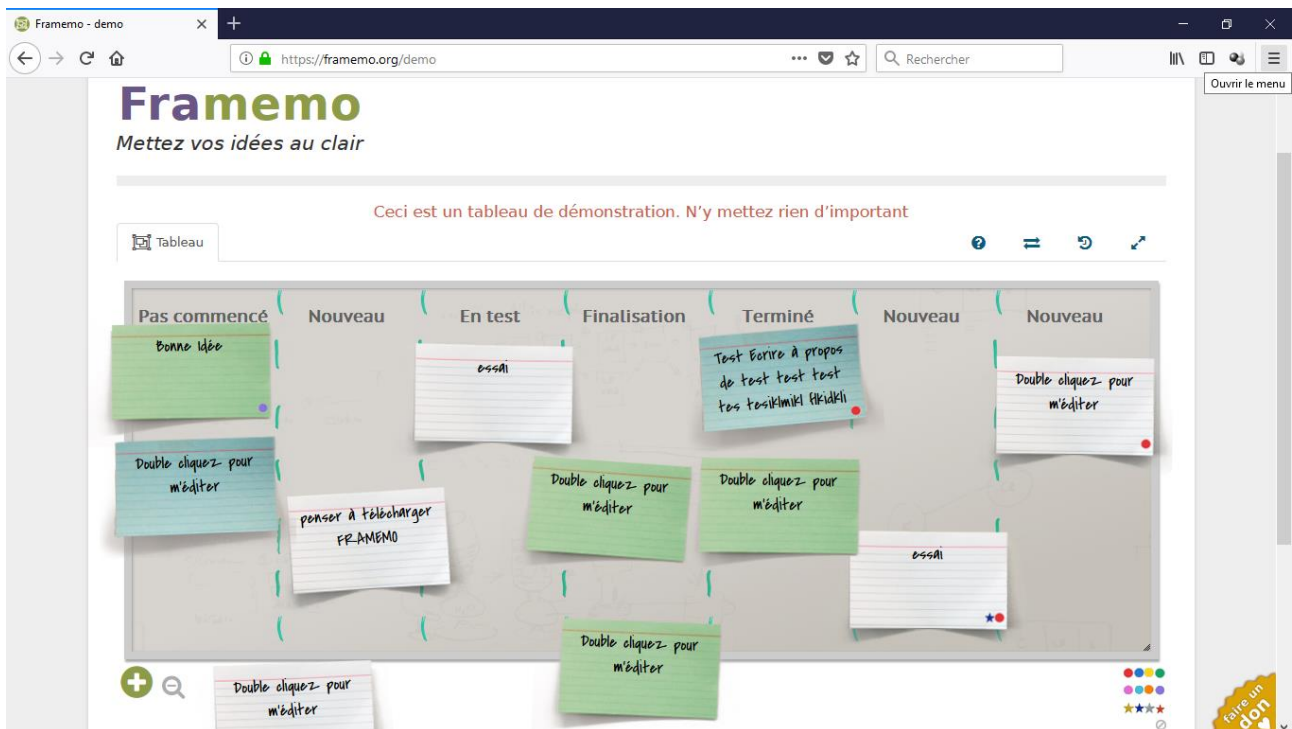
Framemo - demo

https://framemo.org/demo

Rechercher

Ouvrir le menu

Framemo
Mettez vos idées au clair

Ceci est un tableau de démonstration. N'y mettez rien d'important

Tableau

| Pas commencé | Nouveau | En test | Finalisation | Terminé | Nouveau | Nouveau |
|---|---|---|---|---|---|---|

Bonne Idée

essai

Test Ecrire à propos de test test test tes tesiklmikl Hkidkli

Double cliquez pour m'éditer

Double cliquez pour m'éditer

penser à télécharger FRAMEMO

Double cliquez pour m'éditer

Double cliquez pour m'éditer

essai

Double cliquez pour m'éditer

Double cliquez pour m'éditer

faire un don